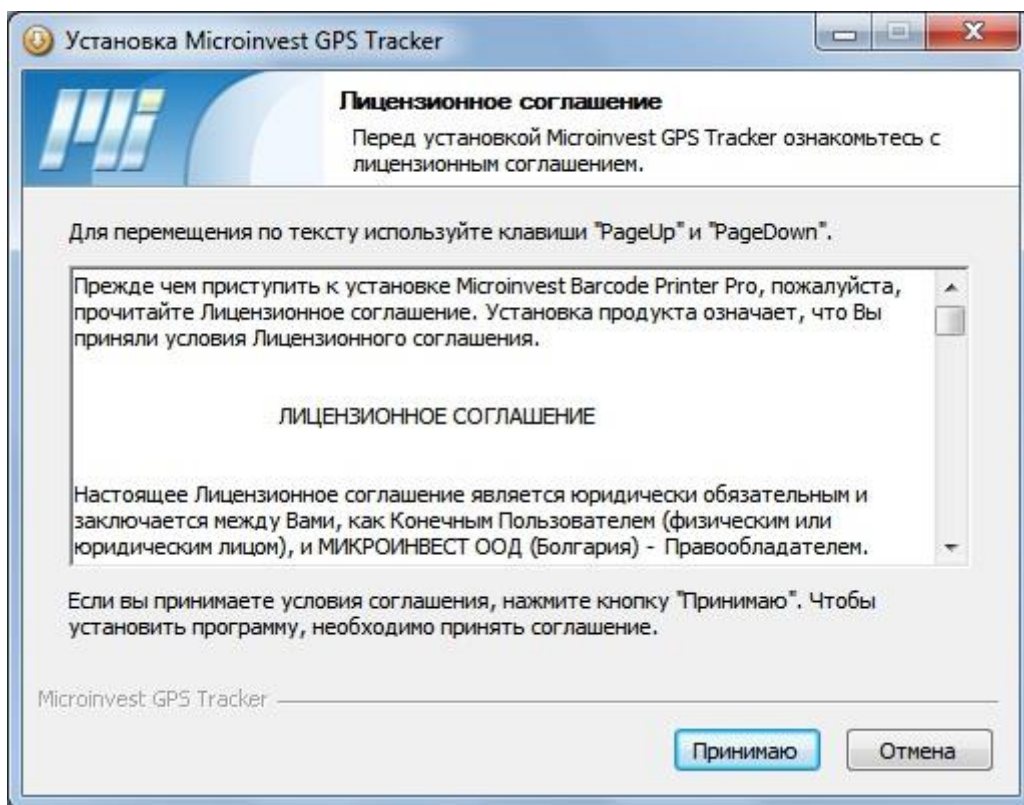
Установка Microinvest GPS Tracker

Лицензионное соглашение

Перед установкой Microinvest GPS Tracker ознакомьтесь с лицензионным соглашением.

Для перемещения по тексту используйте клавиши "PageUp" и "PageDown".

Прежде чем приступить к установке Microinvest Barcode Printer Pro, пожалуйста, прочитайте Лицензионное соглашение. Установка продукта означает, что Вы приняли условия Лицензионного соглашения.

ЛИЦЕНЗИОННОЕ СОГЛАШЕНИЕ

Настоящее Лицензионное соглашение является юридически обязательным и заключается между Вами, как Конечным Пользователем (физическим или юридическим лицом), и МИКРОИНВЕСТ ООД (Болгария) - Правообладателем.

Если вы принимаете условия соглашения, нажмите кнопку "Принимаю". Чтобы установить программу, необходимо принять соглашение.

Microinvest GPS Tracker

Принимаю

Отмена